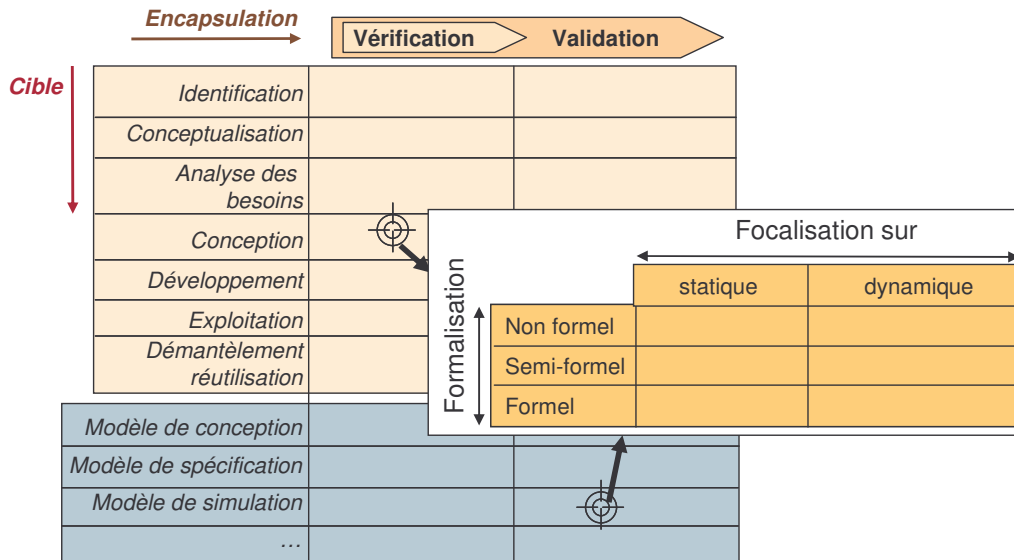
Encapsulation

Vérification | Validation

Cible

| | | |
|---|---|---|
| Identification | | |
| Conceptualisation | | |
| Analyse des besoins | | |
| Conception | | |
| Développement | | |
| Exploitation | | |
| Démantèlement réutilisation | | |
| Modèle de conception | | |
| Modèle de spécification | | |
| Modèle de simulation | | |
| … | | |

Focalisation sur

Formalisation

| | statique | dynamique |
|---|---|---|
| Non formel | | |
| Semi-formel | | |
| Formel | | |